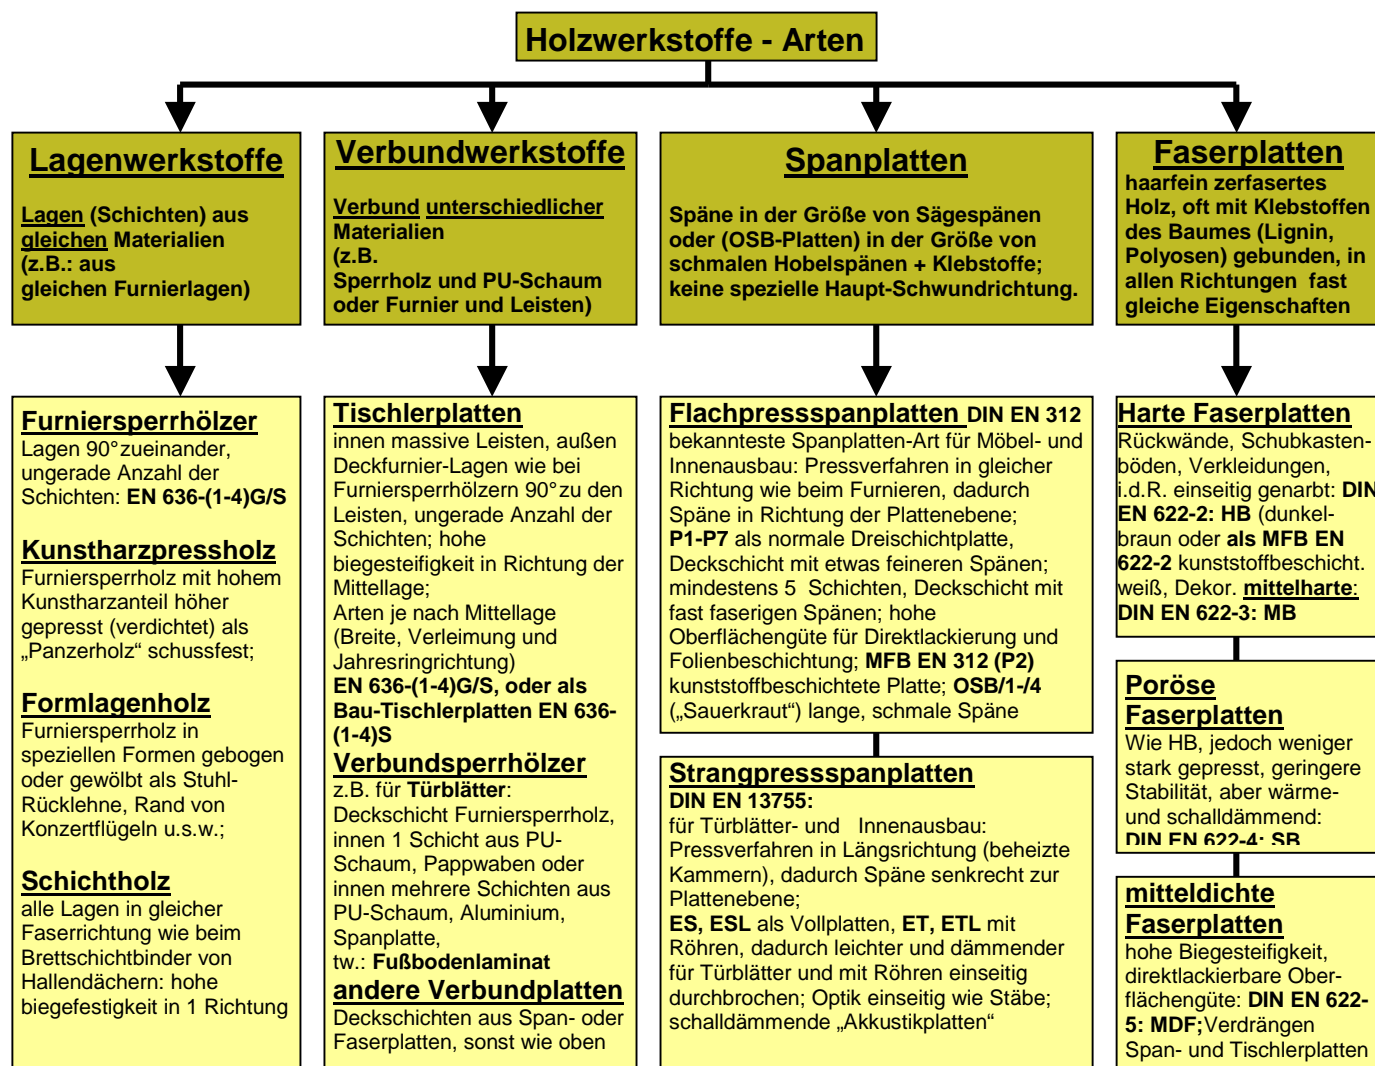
Holzwerkstoffe - Arten

Lagenwerkstoffe

Lagen (Schichten) aus gleichen Materialien (z.B.: aus gleichen Furnierlagen)

Furniersperrhölzer
Lagen 90°zueinander, ungerade Anzahl der Schichten: EN 636-(1-4)G/S

Kunstharzpressholz
Furniersperrholz mit hohem Kunstharzanteil höher gepresst (verdichtet) als „Panzerholz" schussfest;

Formlagenholz
Furniersperrholz in speziellen Formen gebogen oder gewölbt als Stuhl-Rücklehne, Rand von Konzertflügeln u.s.w.;

Schichtholz
alle Lagen in gleicher Faserrichtung wie beim Brettschichtbinder von Hallendächern: hohe biegefestigkeit in 1 Richtung

Verbundwerkstoffe

Verbund unterschiedlicher Materialien (z.B. Sperrholz und PU-Schaum oder Furnier und Leisten)

Tischlerplatten
innen massive Leisten, außen Deckfurnier-Lagen wie bei Furniersperrhölzern 90°zu den Leisten, ungerade Anzahl der Schichten; hohe biegesteifigkeit in Richtung der Mittellage;
Arten je nach Mittellage (Breite, Verleimung und Jahresringrichtung)
EN 636-(1-4)G/S, oder als Bau-Tischlerplatten EN 636-(1-4)S

Verbundsperrhölzer
z.B. für Türblätter:
Deckschicht Furniersperrholz, innen 1 Schicht aus PU-Schaum, Pappwaben oder innen mehrere Schichten aus PU-Schaum, Aluminium, Spanplatte,
tw.: Fußbodenlaminat

andere Verbundplatten
Deckschichten aus Span- oder Faserplatten, sonst wie oben

Spanplatten

Späne in der Größe von Sägespänen oder (OSB-Platten) in der Größe von schmalen Hobelspänen + Klebstoffe; keine spezielle Haupt-Schwundrichtung.

Flachpressspanplatten DIN EN 312
bekannteste Spanplatten-Art für Möbel- und Innenausbau: Pressverfahren in gleicher Richtung wie beim Furnieren, dadurch Späne in Richtung der Plattenebene;
P1-P7 als normale Dreischichtplatte, Deckschicht mit etwas feineren Spänen; mindestens 5 Schichten, Deckschicht mit fast faserigen Spänen; hohe Oberflächengüte für Direktlackierung und Folienbeschichtung; MFB EN 312 (P2) kunststoffbeschichtete Platte; OSB/1-/4 („Sauerkraut") lange, schmale Späne

Strangpressspanplatten
DIN EN 13755:
für Türblätter- und Innenausbau: Pressverfahren in Längsrichtung (beheizte Kammern), dadurch Späne senkrecht zur Plattenebene;
ES, ESL als Vollplatten, ET, ETL mit Röhren, dadurch leichter und dämmender für Türblätter und mit Röhren einseitig durchbrochen; Optik einseitig wie Stäbe; schalldämmende „Akkustikplatten"

Faserplatten

haarfein zerfasertes Holz, oft mit Klebstoffen des Baumes (Lignin, Polyosen) gebunden, in allen Richtungen fast gleiche Eigenschaften

Harte Faserplatten
Rückwände, Schubkastenböden, Verkleidungen, i.d.R. einseitig genarbt: DIN EN 622-2: HB (dunkelbraun oder als MFB EN 622-2 kunststoffbeschicht. weiß, Dekor. mittelharte: DIN EN 622-3: MB

Poröse Faserplatten
Wie HB, jedoch weniger stark gepresst, geringere Stabilität, aber wärme- und schalldämmend: DIN EN 622-4: SB

mitteldichte Faserplatten
hohe Biegesteifigkeit, direktlackierbare Oberflächengüte: DIN EN 622-5: MDF;Verdrängen Span- und Tischlerplatten